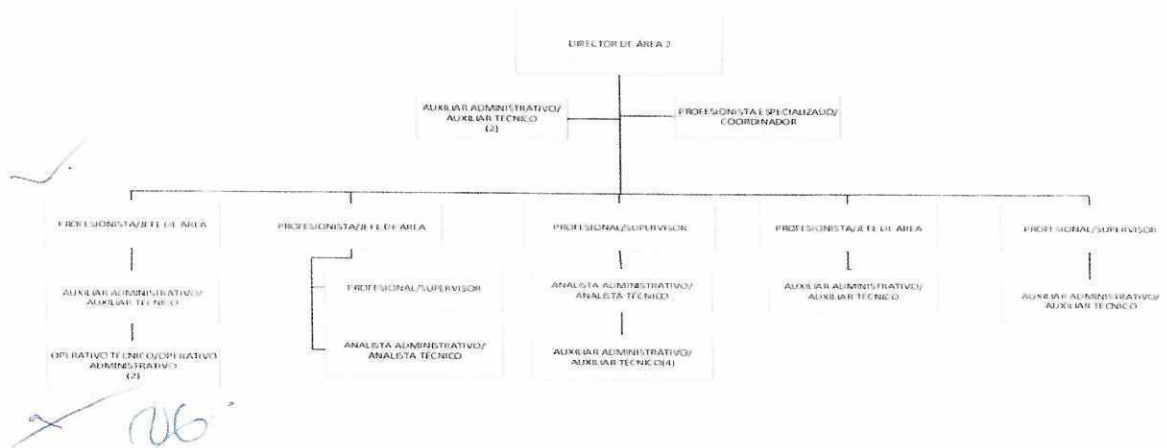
DIRECTOR DE ÁREA 2

AUXILIAR ADMINISTRATIVO/ AUXILIAR TÉCNICO (2)

PROFESIONISTA ESPECIALIZADO/ COORDINADOR

PROFESIONISTA/JEFE DE AREA

AUXILIAR ADMINISTRATIVO/ AUXILIAR TÉCNICO

OPERATIVO TÉCNICO/OPERATIVO ADMINISTRATIVO (2)

PROFESIONISTA/JEFE DE AREA

PROFESIONAL/SUPERVISOR

ANALISTA ADMINISTRATIVO/ ANALISTA TÉCNICO

PROFESIONAL/SUPERVISOR

ANALISTA ADMINISTRATIVO/ ANALISTA TÉCNICO

AUXILIAR ADMINISTRATIVO/ AUXILIAR TÉCNICO(4)

PROFESIONISTA/JEFE DE AREA

AUXILIAR ADMINISTRATIVO/ AUXILIAR TÉCNICO

PROFESIONAL/SUPERVISOR

AUXILIAR ADMINISTRATIVO/ AUXILIAR TÉCNICO

06